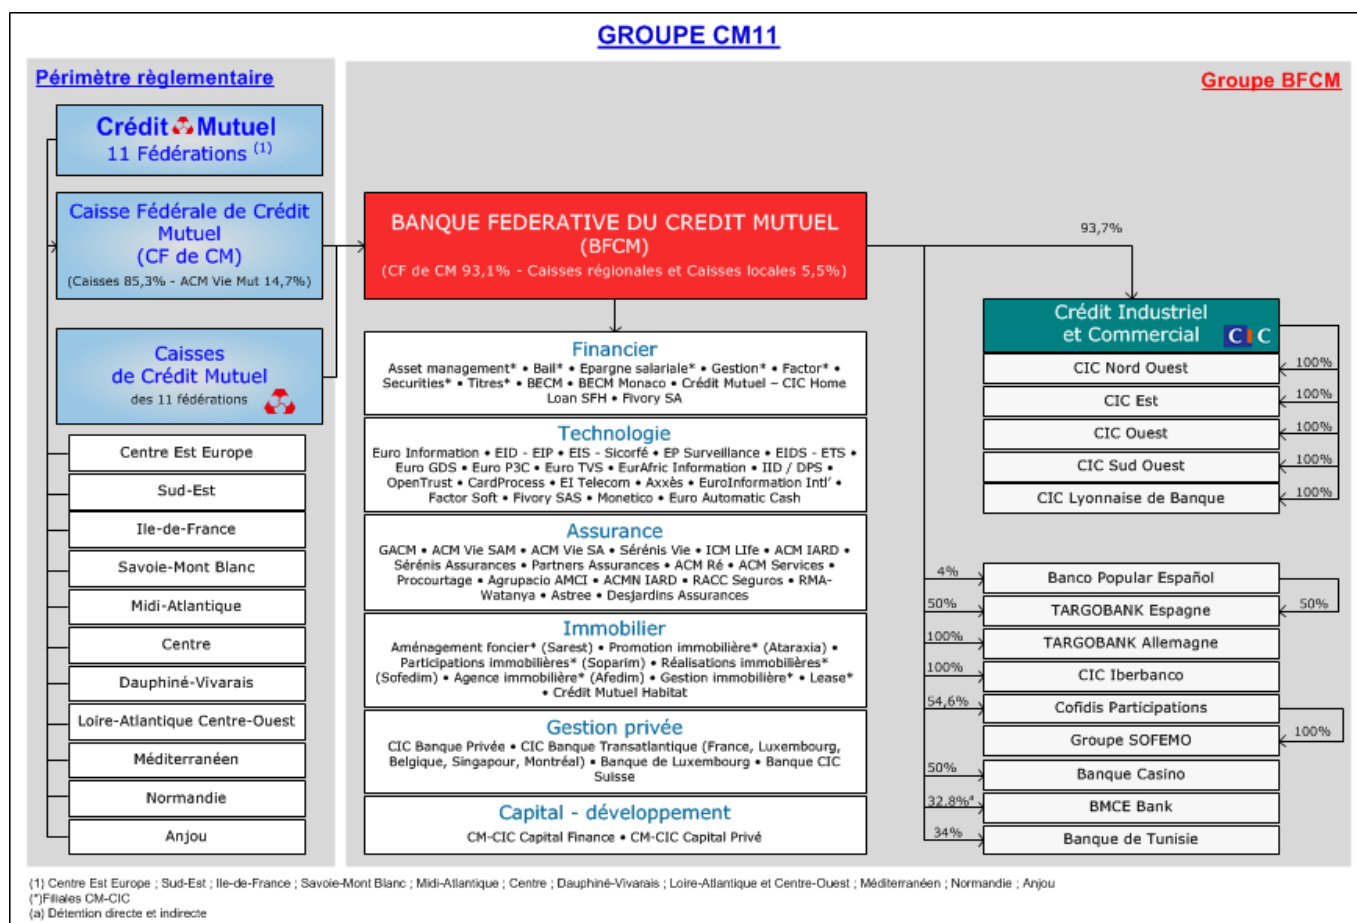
GROUPE CM11

Périmètre règlementaire

Groupe BFCM

Crédit Mutuel
11 Fédérations $^{(1)}$

Caisse Fédérale de Crédit Mutuel
(CF de CM)
(Caisses 85,3% - ACM Vie Mut 14,7%)

Caisses de Crédit Mutuel
des 11 fédérations

Centre Est Europe

Sud-Est

Ile-de-France

Savoie-Mont Blanc

Midi-Atlantique

Centre

Dauphiné-Vivarais

Loire-Atlantique Centre-Ouest

Méditerranéen

Normandie

Anjou

BANQUE FEDERATIVE DU CREDIT MUTUEL
(BFCM)
(CF de CM 93,1% - Caisses régionales et Caisses locales 5,5%)

Financier
Asset management* • Bail* • Epargne salariale* • Gestion* • Factor* • Securities* • Titres* • BECM • BECM Monaco • Crédit Mutuel – CIC Home Loan SFH • Fivory SA

Technologie
Euro Information • EID - EIP • EIS - Sicorfé • EP Surveillance • EIDS - ETS • Euro GDS • Euro P3C • Euro TVS • EurAfric Information • IID / DPS • OpenTrust • CardProcess • EI Telecom • Axxès • EuroInformation Intl' • Factor Soft • Fivory SAS • Monetico • Euro Automatic Cash

Assurance
GACM • ACM Vie SAM • ACM Vie SA • Sérénis Vie • ICM LIfe • ACM IARD • Sérénis Assurances • Partners Assurances • ACM Ré • ACM Services • Procourtage • Agrupacio AMCI • ACMN IARD • RACC Seguros • RMA-Watanya • Astree • Desjardins Assurances

Immobilier
Aménagement foncier* (Sarest) • Promotion immobilière* (Ataraxia) • Participations immobilières* (Soparim) • Réalisations immobilières* (Sofedim) • Agence immobilière* (Afedim) • Gestion immobilière* • Lease* • Crédit Mutuel Habitat

Gestion privée
CIC Banque Privée • CIC Banque Transatlantique (France, Luxembourg, Belgique, Singapour, Montréal) • Banque de Luxembourg • Banque CIC Suisse

Capital - développement
CM-CIC Capital Finance • CM-CIC Capital Privé

93,7%

Crédit Industriel et Commercial CIC

CIC Nord Ouest 100%

CIC Est 100%

CIC Ouest 100%

CIC Sud Ouest 100%

CIC Lyonnaise de Banque 100%

4% Banco Popular Español

50% TARGOBANK Espagne 50%

100% TARGOBANK Allemagne

100% CIC Iberbanco

54,6% Cofidis Participations

Groupe SOFEMO 100%

50% Banque Casino

32,8%$^a$ BMCE Bank

34% Banque de Tunisie

(1) Centre Est Europe ; Sud-Est ; Ile-de-France ; Savoie-Mont Blanc ; Midi-Atlantique ; Centre ; Dauphiné-Vivarais ; Loire-Atlantique et Centre-Ouest ; Méditerranéen ; Normandie ; Anjou
(*)Filiales CM-CIC
(a) Détention directe et indirecte